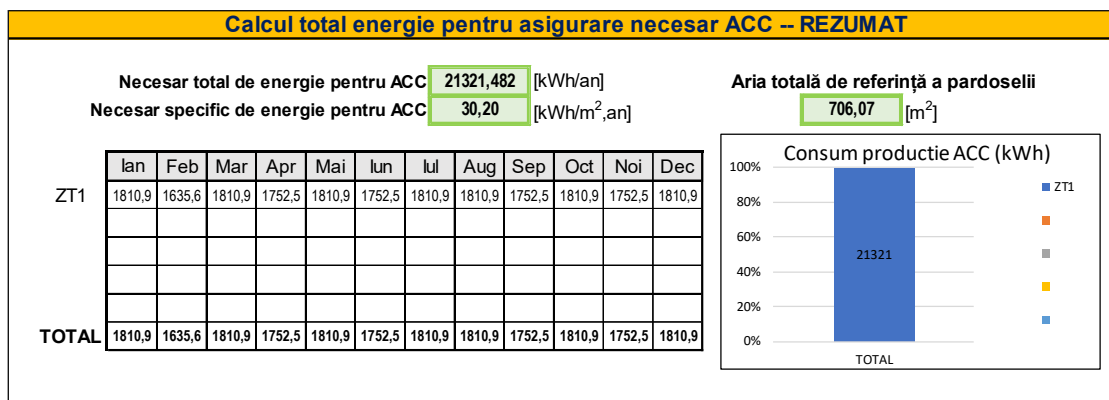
Calcul total energie pentru asigurare necesar ACC -- REZUMAT

Necesar total de energie pentru ACC 21321,482 [kWh/an]
Necesar specific de energie pentru ACC 30,20 [kWh/m$^2$,an]

Aria totală de referință a pardoselii
706,07 [m$^2$]

| | Ian | Feb | Mar | Apr | Mai | Iun | Iul | Aug | Sep | Oct | Noi | Dec |
|---|---|---|---|---|---|---|---|---|---|---|---|---|
| ZT1 | 1810,9 | 1635,6 | 1810,9 | 1752,5 | 1810,9 | 1752,5 | 1810,9 | 1810,9 | 1752,5 | 1810,9 | 1752,5 | 1810,9 |
| | | | | | | | | | | | | |
| | | | | | | | | | | | | |
| | | | | | | | | | | | | |
| | | | | | | | | | | | | |
| TOTAL | 1810,9 | 1635,6 | 1810,9 | 1752,5 | 1810,9 | 1752,5 | 1810,9 | 1810,9 | 1752,5 | 1810,9 | 1752,5 | 1810,9 |

Consum productie ACC (kWh)
100%
80%
60%
40%
20%
0%
21321
TOTAL
ZT1